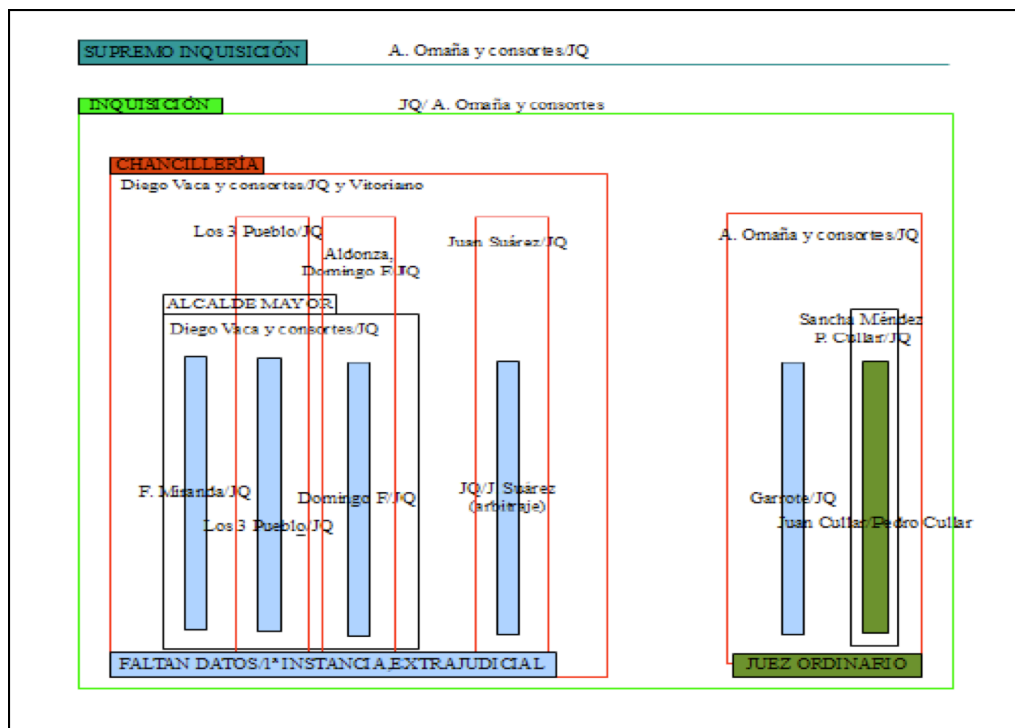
SUPREMO INQUISICIÓN
A. Omaña y consortes/JQ

INQUISICIÓN
JQ/ A. Omaña y consortes

CHANCILLERÍA
Diego Vaca y consortes/JQ y Vitoriano

Los 3 Pueblo/JQ

Aldonza, Domingo F/JQ

Juan Suárez/JQ

A. Omaña y consortes/JQ

ALCALDE MAYOR
Diego Vaca y consortes/JQ

Sancha Méndez P. Cullar/JQ

F. Miranda/JQ

Los 3 Pueblo/JQ

Domingo F/JQ

JQ/J. Suárez (arbitraje)

Garrote/JQ

Juan Cullar/Pedro Cullar

FALTAN DATOS/1ª INSTANCIA,EXTRAJUDICIAL

JUEZ ORDINARIO